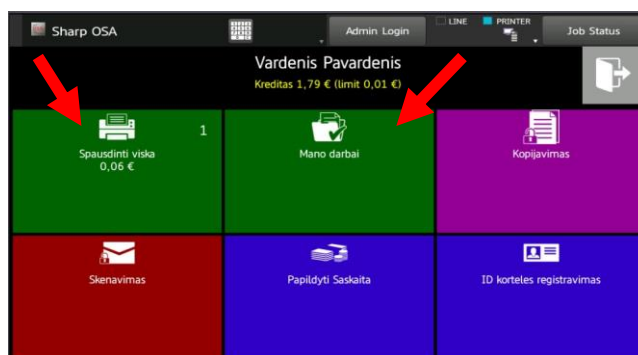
Sharp OSA

Admin Login

LINE

PRINTER

Job Status

Vardenis Pavardenis

Kreditas 1,79 € (limit 0,01 €)

1

Spausdinti viska
0,06 €

Mano darbai

Kopijavimas

Skenavimas

Papildyti Saskaita

ID korteles registravimas